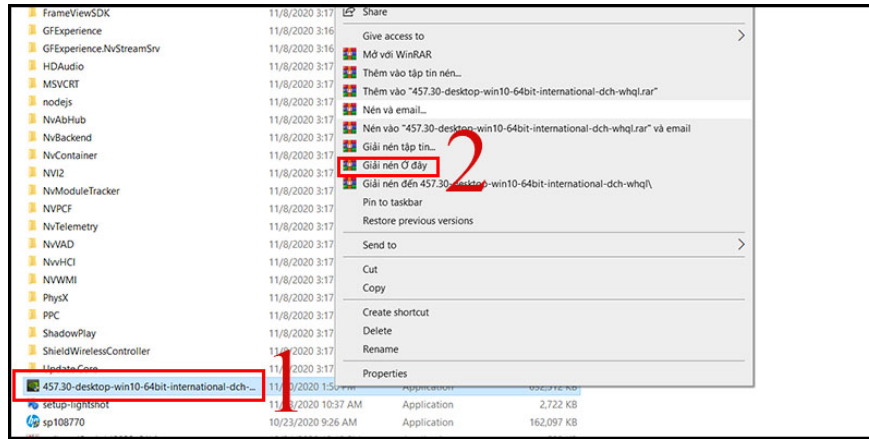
FrameViewSDK 11/8/2020 3:17
GFExperience 11/8/2020 3:16
GFExperience.NvStreamSrv 11/8/2020 3:16
HDAudio 11/8/2020 3:17
MSVCRT 11/8/2020 3:17
nodejs 11/8/2020 3:17
NvAbHub 11/8/2020 3:17
NvBackend 11/8/2020 3:17
NvContainer 11/8/2020 3:17
NVI2 11/8/2020 3:17
NvModuleTracker 11/8/2020 3:17
NVPCF 11/8/2020 3:17
NvTelemetry 11/8/2020 3:17
NvVAD 11/8/2020 3:17
NvvHCI 11/8/2020 3:17
NVWMI 11/8/2020 3:17
PhysX 11/8/2020 3:17
PPC 11/8/2020 3:17
ShadowPlay 11/8/2020 3:17
ShieldWirelessController 11/8/2020 3:17
Update.Core
457.30-desktop-win10-64bit-international-dch-... 11/8/2020 1:50 PM Application 692,312 KB
setup-lightshot 11/10/2020 10:37 AM Application 2,722 KB
sp108770 10/23/2020 9:26 AM Application 162,097 KB

1

Share
Give access to
Mở với WinRAR
Thêm vào tập tin nén...
Thêm vào "457.30-desktop-win10-64bit-international-dch-whql.rar"
Nén và email...
Nén vào "457.30-desktop-win10-64bit-international-dch-whql.rar" và email
Giải nén tập tin...
Giải nén Ở đây
Giải nén đến 457.30-desktop-win10-64bit-international-dch-whql\
Pin to taskbar
Restore previous versions
Send to
Cut
Copy
Create shortcut
Delete
Rename
Properties

2